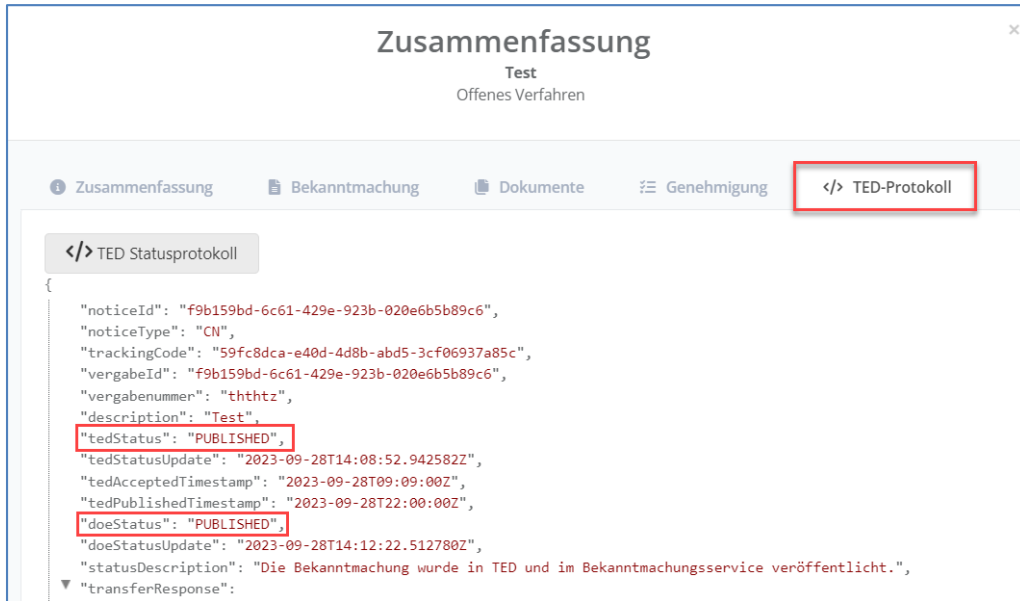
Zusammenfassung
Test
Offenes Verfahren

×

Zusammenfassung Bekanntmachung Dokumente Genehmigung </> TED-Protokoll

</> TED Statusprotokoll

{
"noticeId": "f9b159bd-6c61-429e-923b-020e6b5b89c6",
"noticeType": "CN",
"trackingCode": "59fc8dca-e40d-4d8b-abd5-3cf06937a85c",
"vergabeId": "f9b159bd-6c61-429e-923b-020e6b5b89c6",
"vergabenummer": "ththtz",
"description": "Test",
"tedStatus": "PUBLISHED",
"tedStatusUpdate": "2023-09-28T14:08:52.942582Z",
"tedAcceptedTimestamp": "2023-09-28T09:09:00Z",
"tedPublishedTimestamp": "2023-09-28T22:00:00Z",
"doeStatus": "PUBLISHED",
"doeStatusUpdate": "2023-09-28T14:12:22.512780Z",
"statusDescription": "Die Bekanntmachung wurde in TED und im Bekanntmachungsservice veröffentlicht.",
"transferResponse":